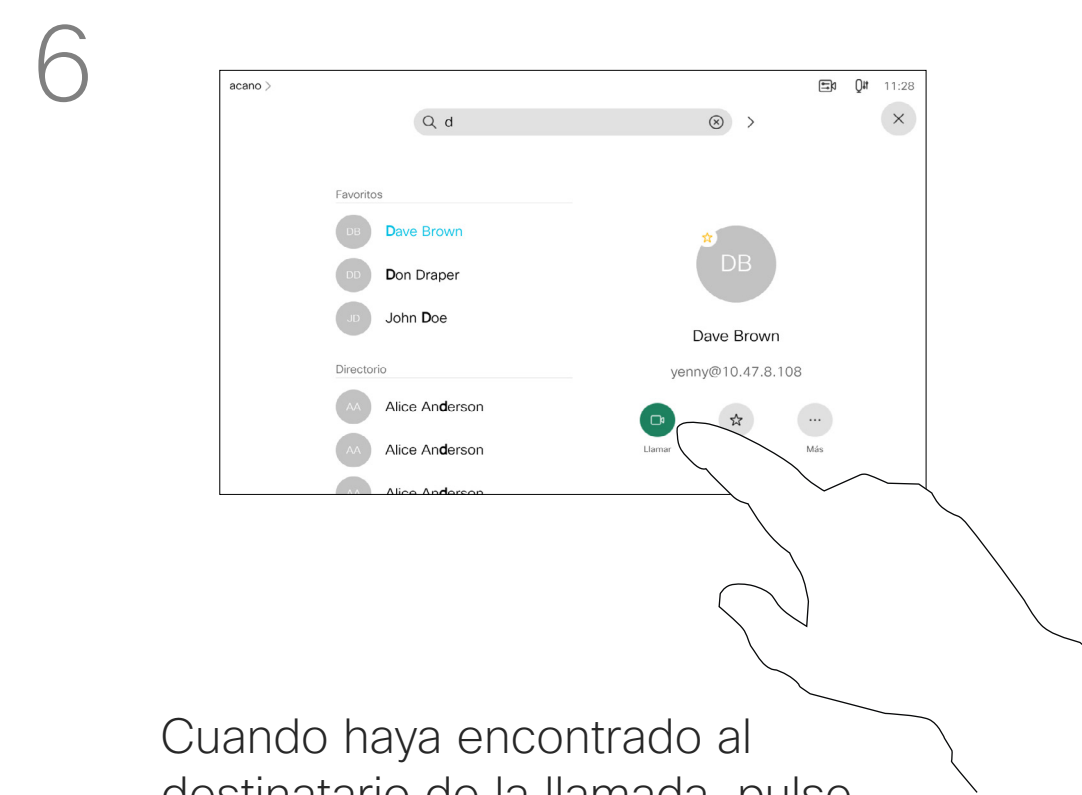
6

acano >

11:28

d

Favoritos

DB Dave Brown

DD Don Draper

JD John Doe

Directorio

AA Alice Anderson

AA Alice Anderson

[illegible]

DB

Dave Brown

yenny@10.47.8.108

Llamar

Más

Cuando haya encontrado al destinatario de la llamada, pulse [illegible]